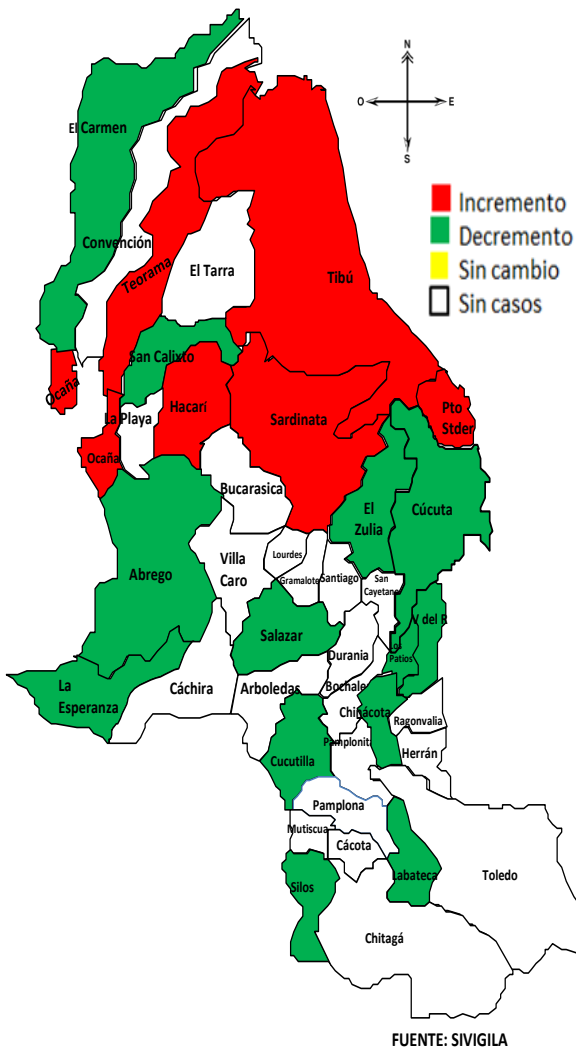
N
O
E
S

Incremento
Decremento
Sin cambio
Sin casos

El Carmen
Convención
Teorama
El Tarra
Tibú
Ocaña
San Calixto
La Playa
Hacarí
Sardinata
Pto Stder
Ocaña
Bucarasica
El Zulia
Cúcuta
Abrego
Villa Caro
Lourdes
Gramalote
Santiago
San Cayetano
V del R
Los Patios
Salazar
Durania
La Esperanza
Cáchira
Arboledas
Bochalema
Chinácota
Ragonvalia
Pamplonita
Herrán
Cucutilla
Pamplona
Mutiscua
Cácota
Silos
Labateca
Toledo
Chitagá

FUENTE: SIVIGILA